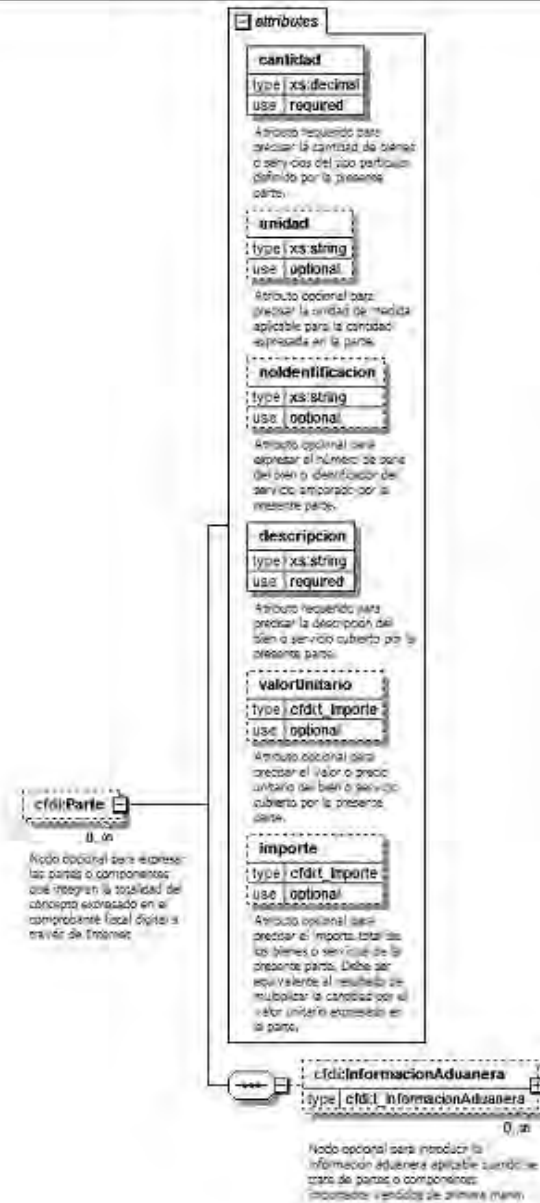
attributes

cantidad
type xs:decimal
use required
Atributo requerido para precisar la cantidad de bienes o servicios del tipo particular definido por la presente parte.

unidad
type xs:string
use optional
Atributo opcional para precisar la unidad de medida aplicable para la cantidad expresada en la parte.

noIdentificacion
type xs:string
use optional
Atributo opcional para expresar el número de serie del bien o identificador del servicio amparado por la presente parte.

descripcion
type xs:string
use required
Atributo requerido para precisar la descripción del bien o servicio cubierto por la presente parte.

valorUnitario
type cfdi:t_Importe
use optional
Atributo opcional para precisar el valor o precio unitario del bien o servicio cubierto por la presente parte.

importe
type cfdi:t_Importe
use optional
Atributo opcional para precisar el importe total de los bienes o servicios de la presente parte. Debe ser equivalente al resultado de multiplicar la cantidad por el valor unitario expresado en la parte.

cfdi:Parte
0..∞
Nodo opcional para expresar las partes o componentes que integran la totalidad del concepto expresado en el comprobante fiscal digital a través de Internet.

cfdi:InformacionAduanera
type cfdi:t_InformacionAduanera
0..∞
Nodo opcional para introducir la información aduanera aplicable cuando se trate de partes o componentes importados vendidos de primera mano